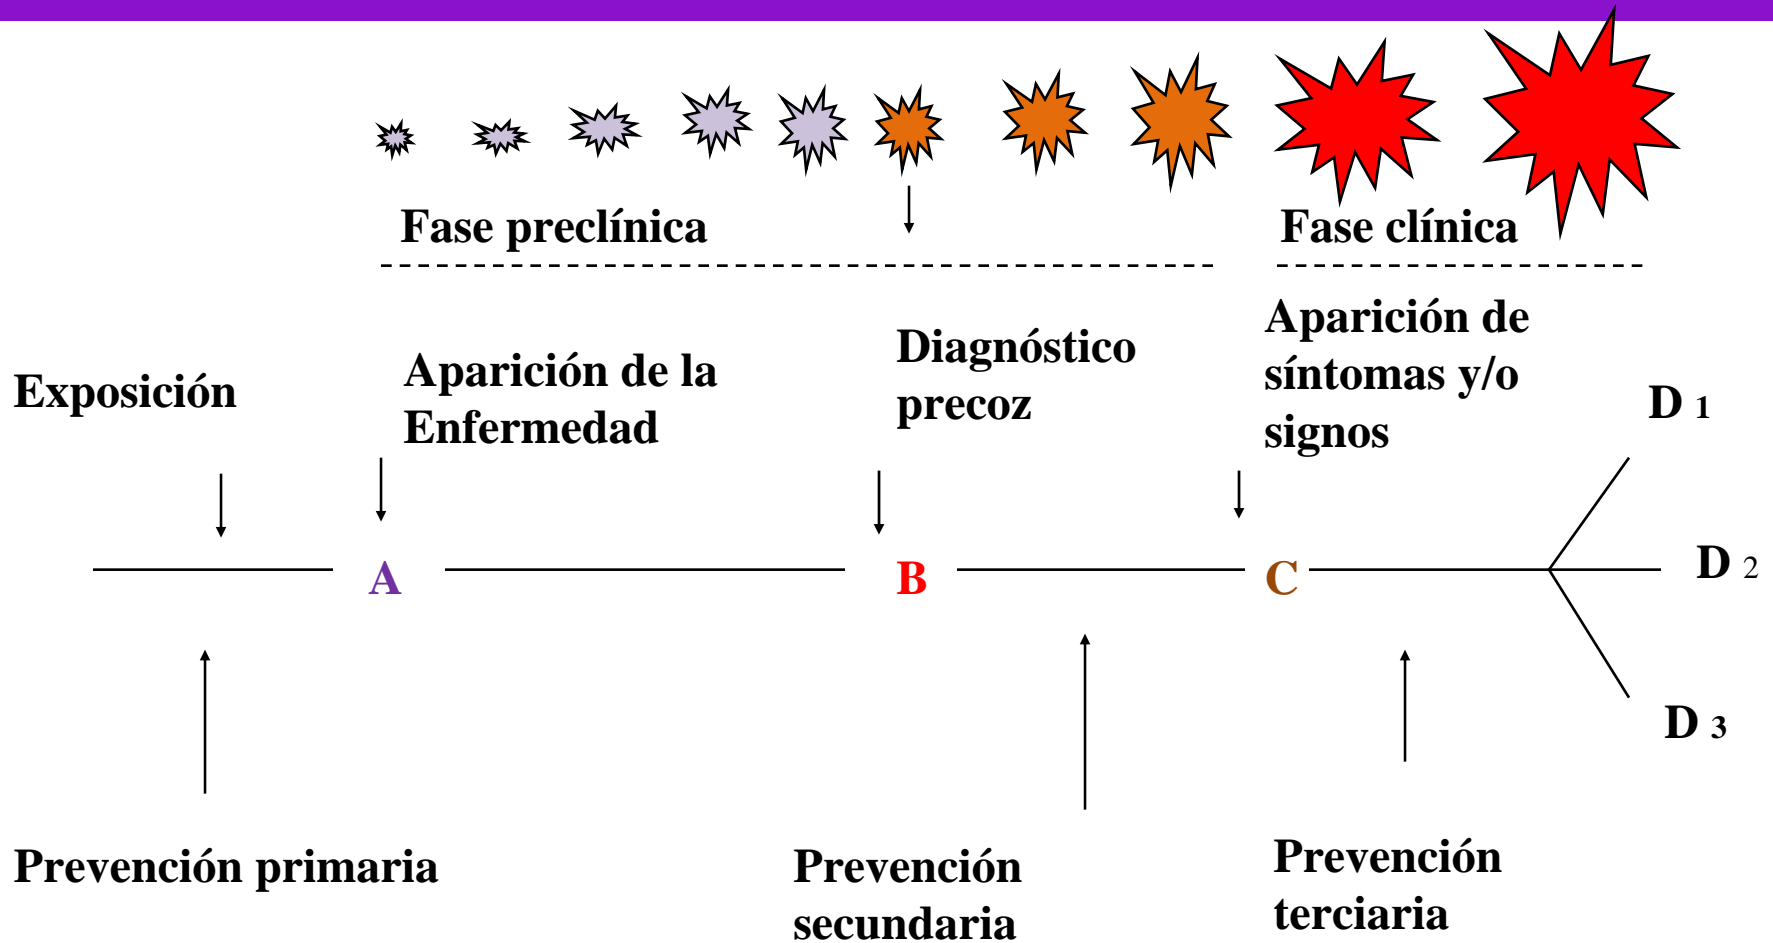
Fase preclínica

Fase clínica

Exposición

Aparición de la Enfermedad

Diagnóstico precoz

Aparición de síntomas y/o signos

D 1

A

B

C

D 2

D 3

Prevención primaria

Prevención secundaria

Prevención terciaria